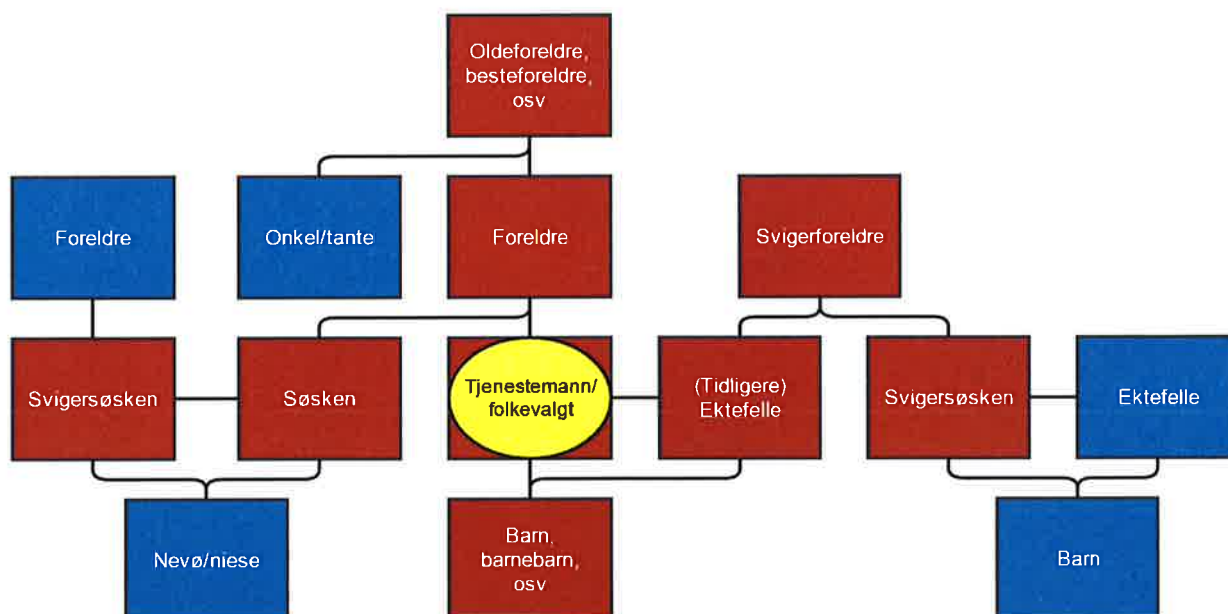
Oldeforeldre, besteforeldre, osv

Foreldre

Onkel/tante

Foreldre

Svigerforeldre

Svigersøsken

Søsken

Tjenestemann/ folkevalgt

(Tidligere) Ektefelle

Svigersøsken

Ektefelle

Nevø/niese

Barn, barnebarn, osv

Barn